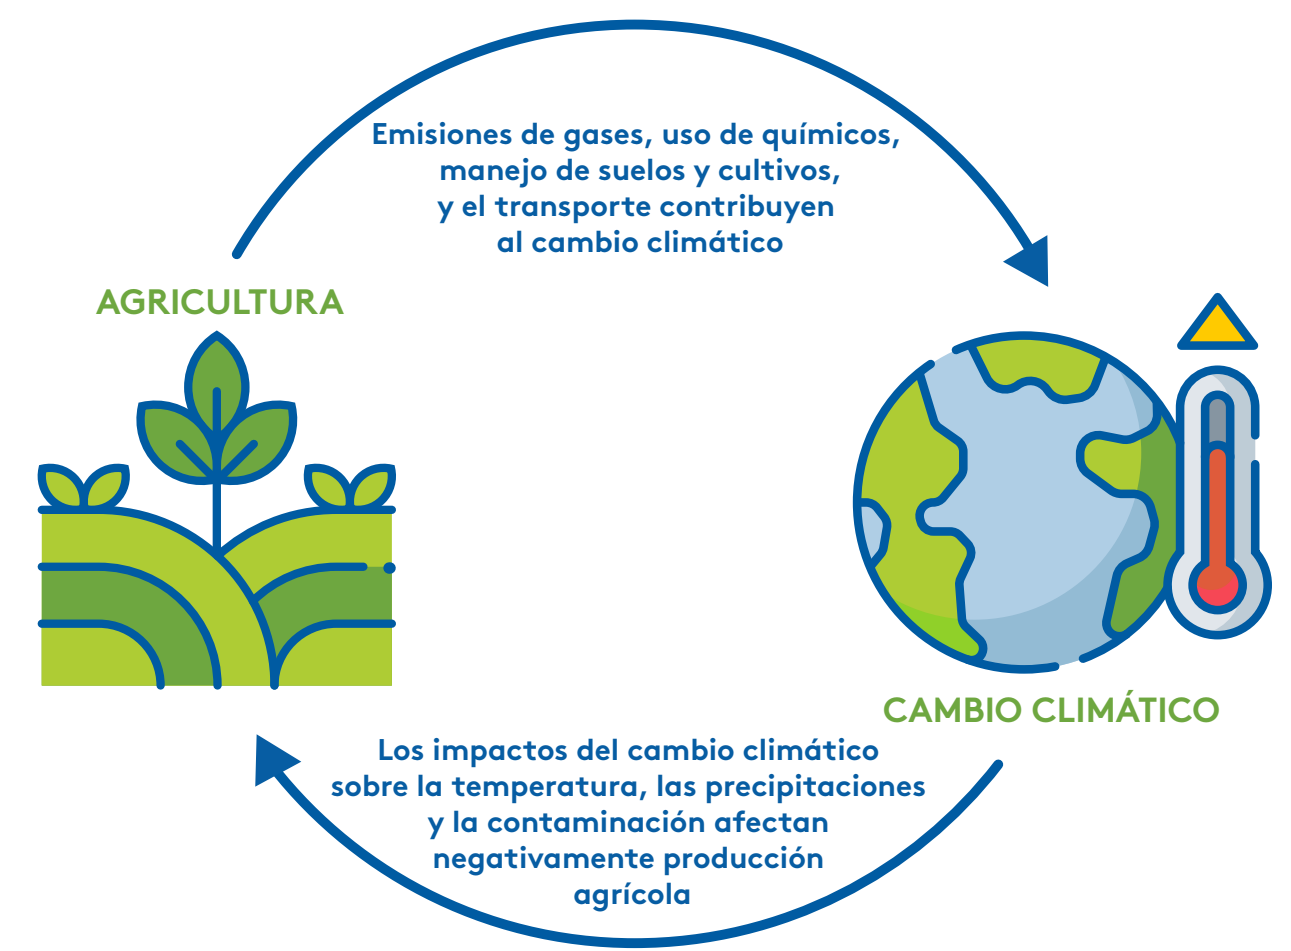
Emisiones de gases, uso de químicos, manejo de suelos y cultivos, y el transporte contribuyen al cambio climático

AGRICULTURA

CAMBIO CLIMÁTICO

Los impactos del cambio climático sobre la temperatura, las precipitaciones y la contaminación afectan negativamente producción agrícola